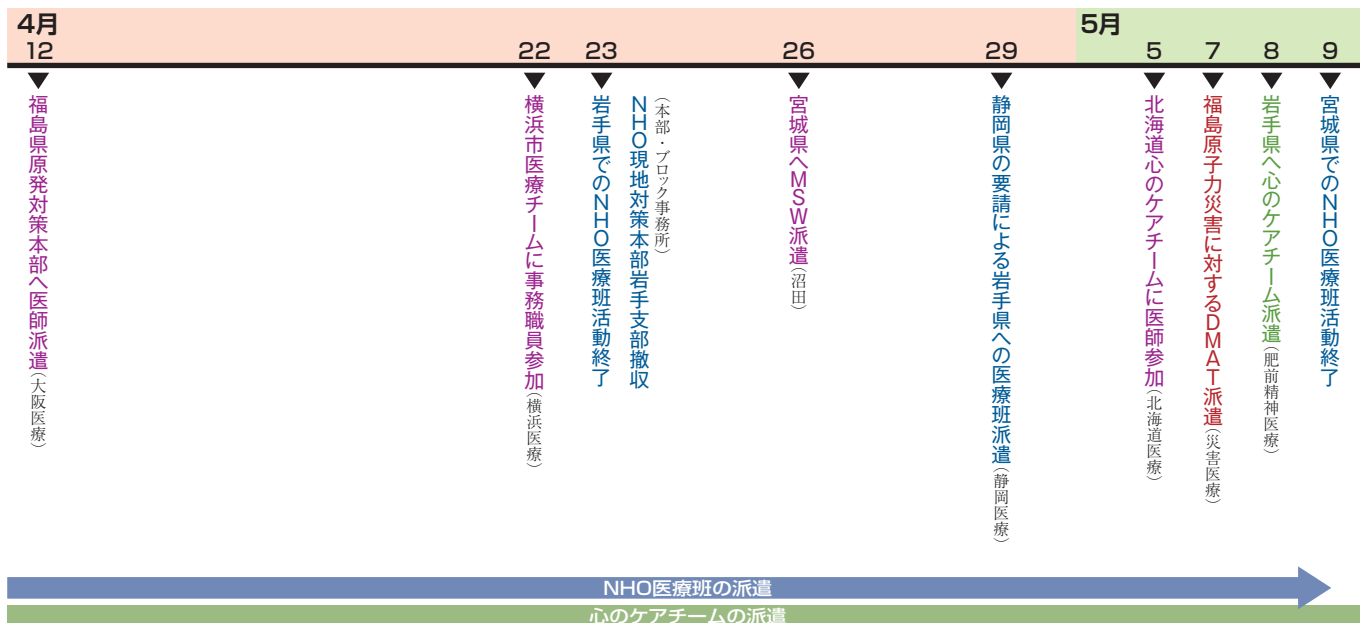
4月
12
福島県原発対策本部へ医師派遣（大阪医療）

22
横浜市医療チームに事務職員参加（横浜医療）

23
岩手県でのNHO医療班活動終了

NHO現地対策本部岩手支部撤収（本部・ブロック事務所）

26
宮城県へMSW派遣（沼田）

29
静岡県の要請による岩手県への医療班派遣（静岡医療）

5月
5
北海道心のケアチームに医師参加（北海道医療）

7
福島原子力災害に対するDMAT派遣（災害医療）

8
岩手県へ心のケアチーム派遣（肥前精神医療）

9
宮城県でのNHO医療班活動終了

NHO医療班の派遣

心のケアチームの派遣